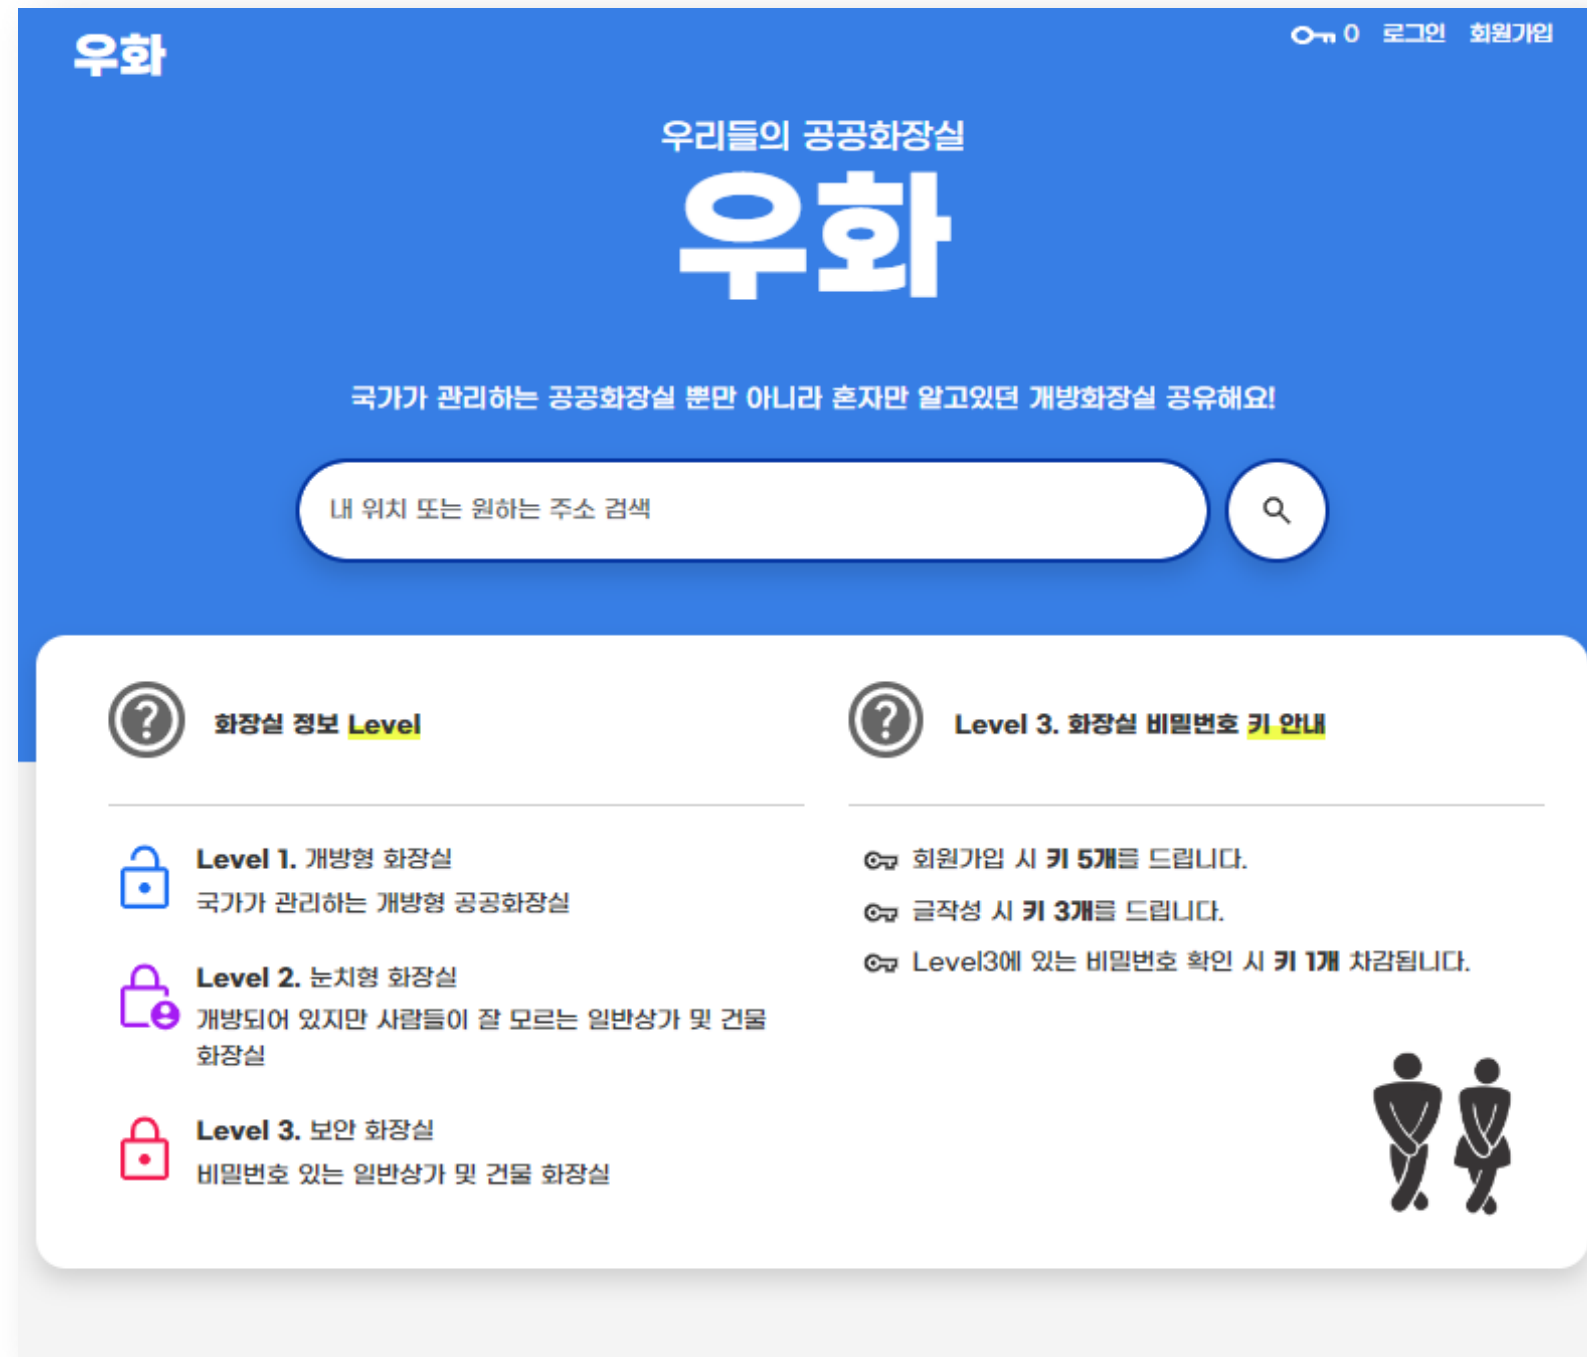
우화

0 로그인 회원가입

우리들의 공공화장실

우화

국가가 관리하는 공공화장실 뿐만 아니라 혼자만 알고있던 개방화장실 공유해요!

내 위치 또는 원하는 주소 검색

화장실 정보 Level

Level 1. 개방형 화장실
국가가 관리하는 개방형 공공화장실

Level 2. 눈치형 화장실
개방되어 있지만 사람들이 잘 모르는 일반상가 및 건물 화장실

Level 3. 보안 화장실
비밀번호 있는 일반상가 및 건물 화장실

Level 3. 화장실 비밀번호 키 안내

회원가입 시 키 5개를 드립니다.

글작성 시 키 3개를 드립니다.

Level3에 있는 비밀번호 확인 시 키 1개 차감됩니다.